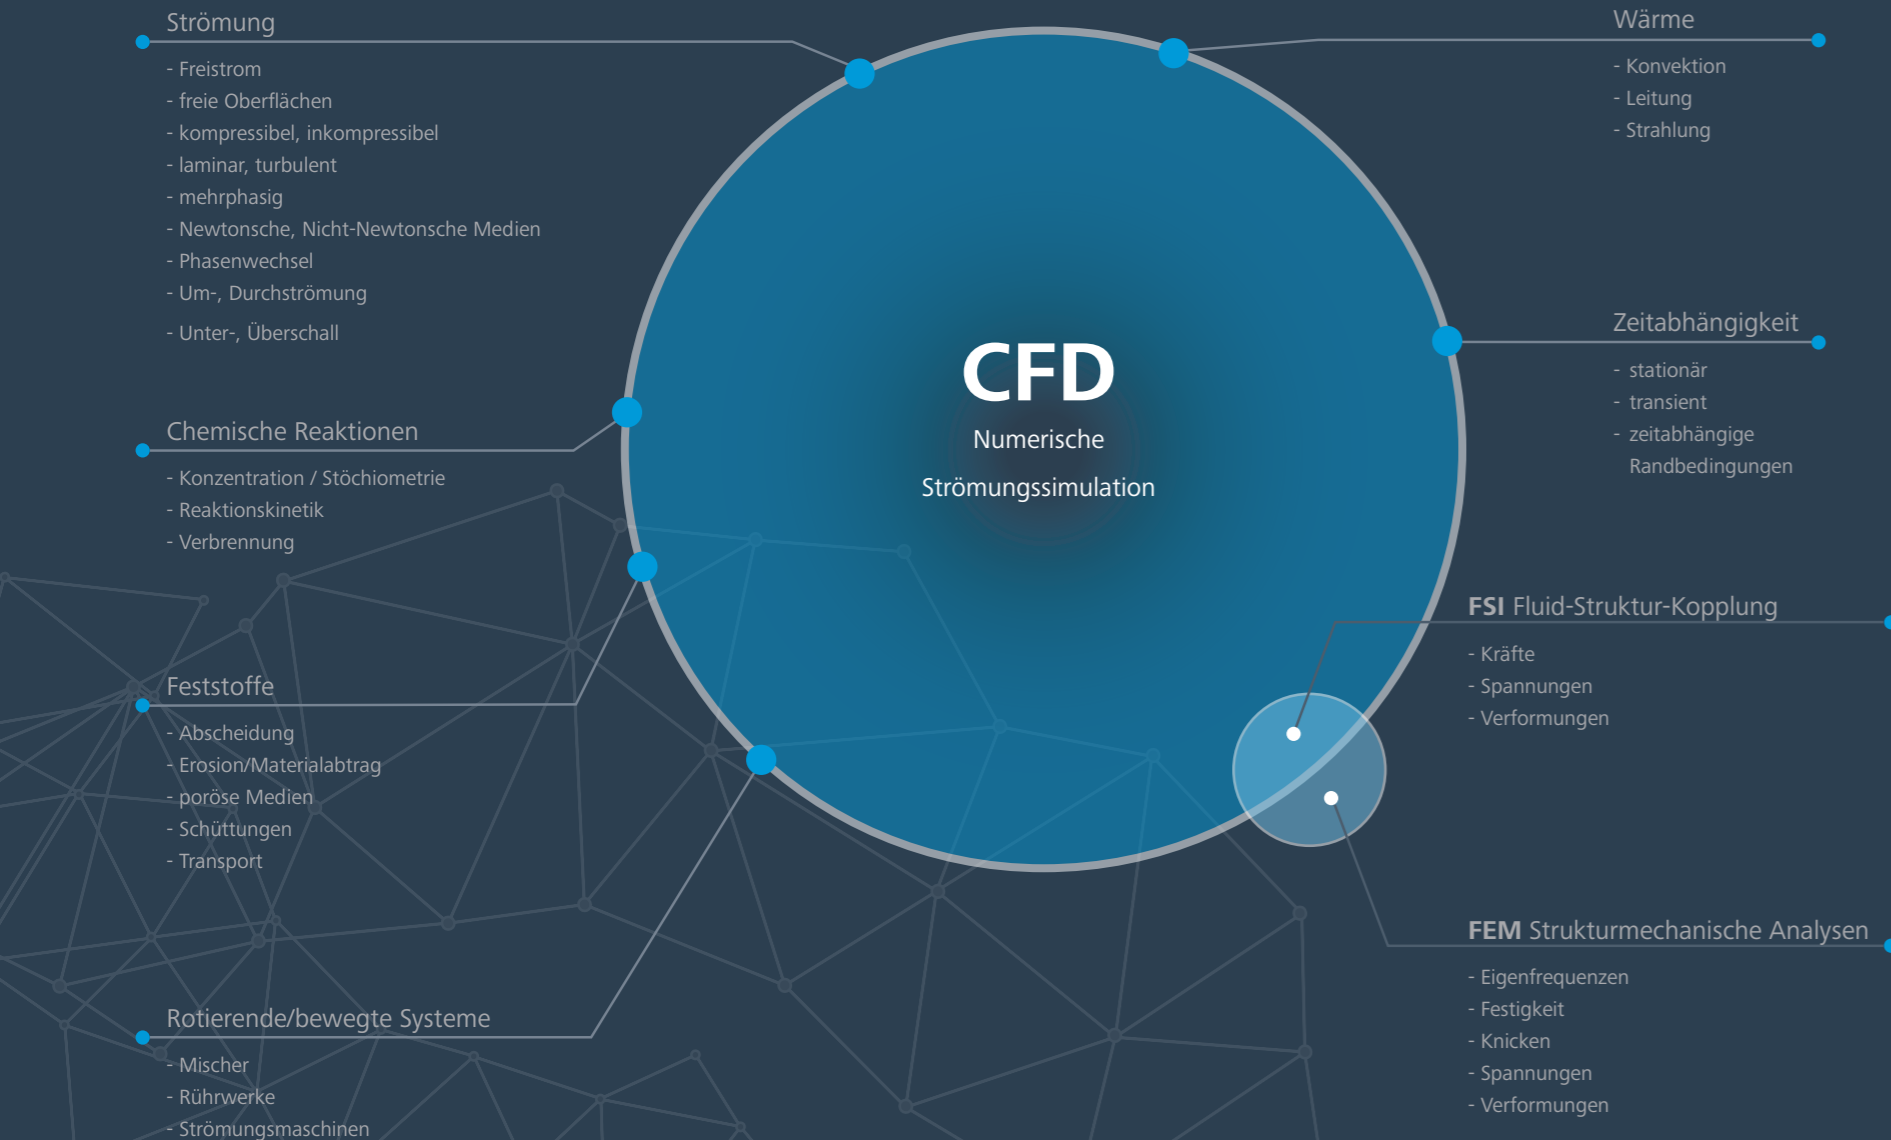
Strömung
- Freistrom
- freie Oberflächen
- kompressibel, inkompressibel
- laminar, turbulent
- mehrphasig
- Newtonsche, Nicht-Newtonsche Medien
- Phasenwechsel
- Um-, Durchströmung
- Unter-, Überschall

Chemische Reaktionen
- Konzentration / Stöchiometrie
- Reaktionskinetik
- Verbrennung

Feststoffe
- Abscheidung
- Erosion/Materialabtrag
- poröse Medien
- Schüttungen
- Transport

Rotierende/bewegte Systeme
- Mischer
- Rührwerke
- Strömungsmaschinen

CFD
Numerische Strömungssimulation

Wärme
- Konvektion
- Leitung
- Strahlung

Zeitabhängigkeit
- stationär
- transient
- zeitabhängige Randbedingungen

FSI Fluid-Struktur-Kopplung
- Kräfte
- Spannungen
- Verformungen

FEM Strukturmechanische Analysen
- Eigenfrequenzen
- Festigkeit
- Knicken
- Spannungen
- Verformungen